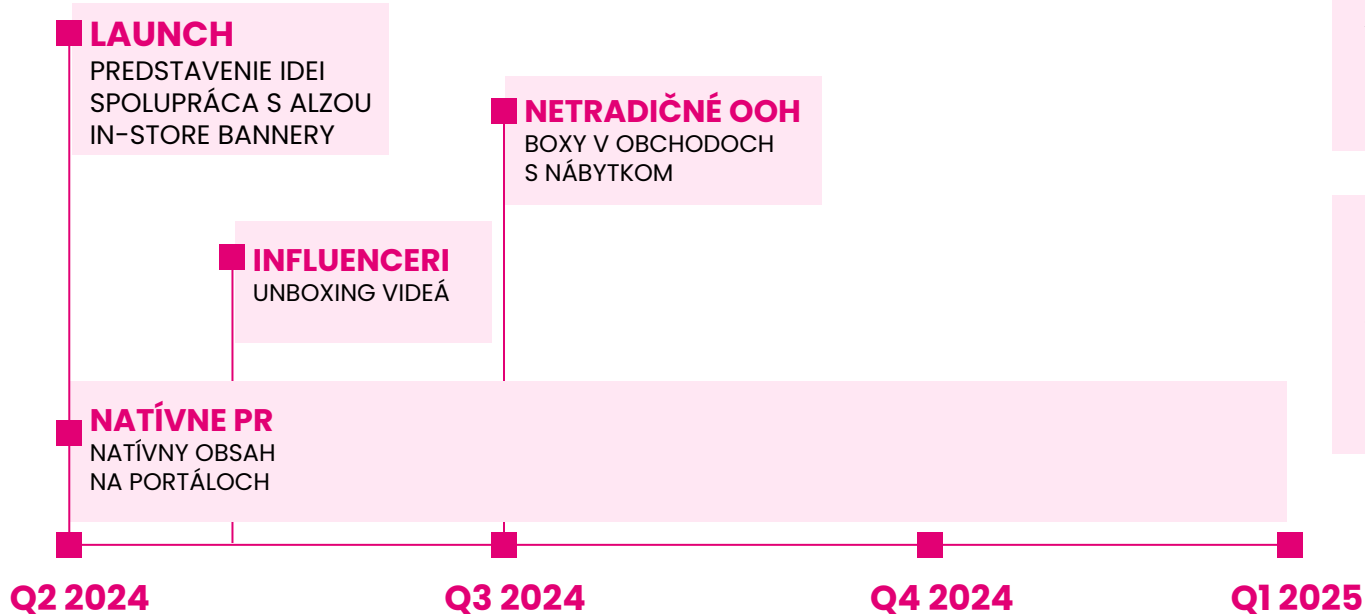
LAUNCH
PREDSTAVENIE IDEI
SPOLUPRÁCA S ALZOU
IN-STORE BANNERY

NETRADIČNÉ OOH
BOXY V OBCHODOCH
S NÁBYTKOM

INFLUENCERI
UNBOXING VIDEÁ

NATÍVNE PR
NATÍVNY OBSAH
NA PORTÁLOCH

Q2 2024
Q3 2024
Q4 2024
Q1 2025